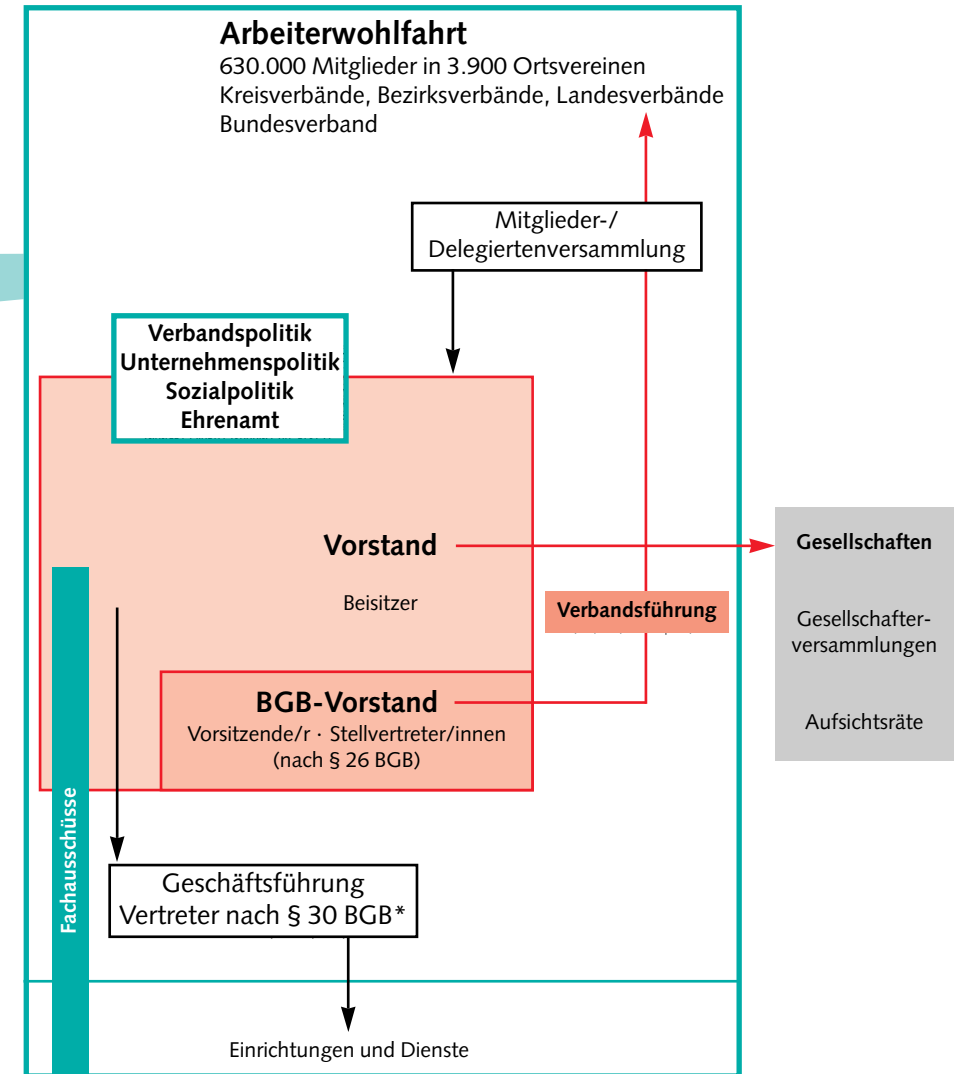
**Arbeiterwohlfahrt**
630.000 Mitglieder in 3.900 Ortsvereinen
Kreisverbände, Bezirksverbände, Landesverbände
Bundesverband

Mitglieder-/
Delegiertenversammlung

Verbandspolitik
Unternehmenspolitik
Sozialpolitik
Ehrenamt

Vorstand

Beisitzer

Verbandsführung

Gesellschaften

Gesellschafter-versammlungen

Aufsichtsräte

BGB-Vorstand
Vorsitzende/r · Stellvertreter/innen
(nach § 26 BGB)

Fachausschüsse

Geschäftsführung
Vertreter nach § 30 BGB*

Einrichtungen und Dienste